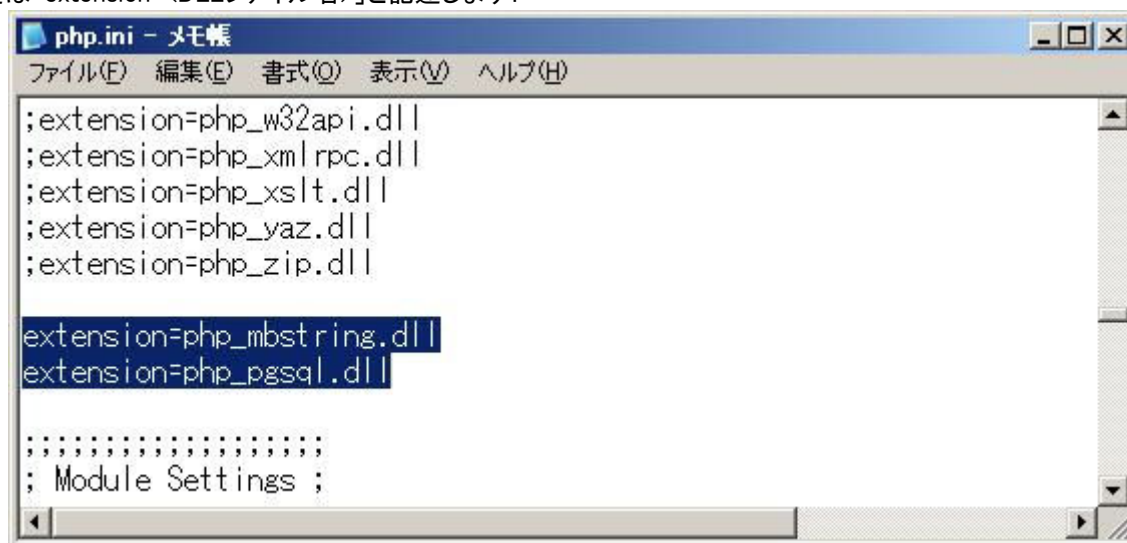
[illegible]は「extension=<DLLファイル名>」と記述します。

php.ini - メモ帳

ファイル(F) 編集(E) 書式(O) 表示(V) ヘルプ(H)

;extension=php_w32api.dll
;extension=php_xmlrpc.dll
;extension=php_xslt.dll
;extension=php_yaz.dll
;extension=php_zip.dll

extension=php_mbstring.dll
extension=php_pgsql.dll

;;;;;;;;;;;;;;;;;;;;
; Module Settings ;